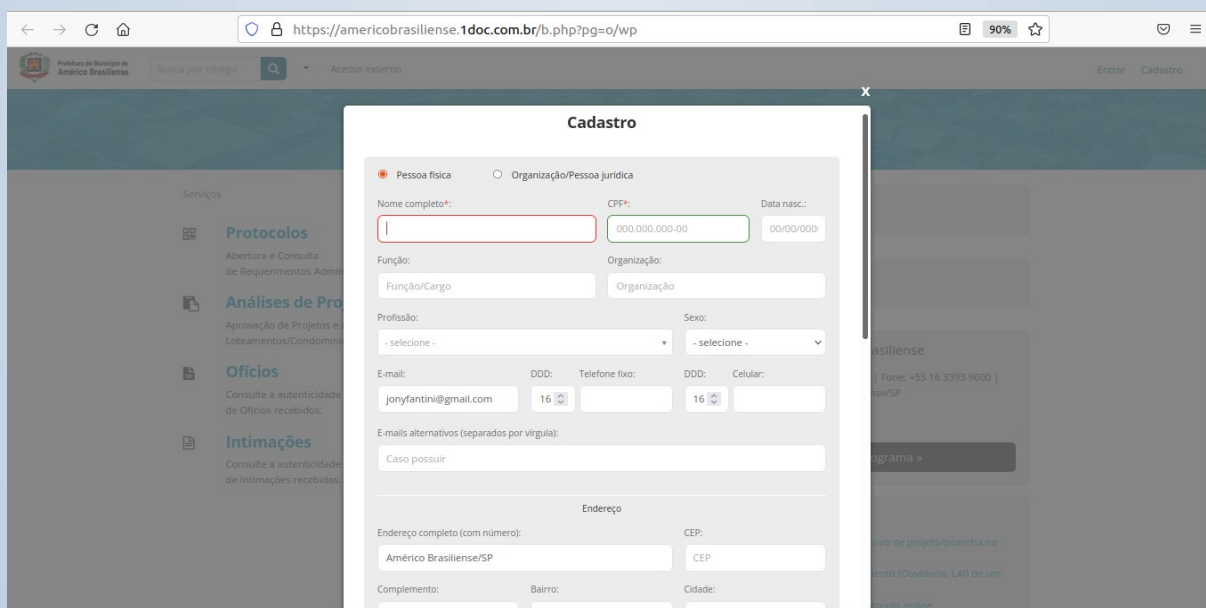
https://americobrasiliense.1doc.com.br/b.php?pg=o/wp

90%

Prefeitura do Município de Américo Brasiliense

Busca por código

Acesso externo

Entrar Cadastro

x

Cadastro

Pessoa física Organização/Pessoa jurídica

Nome completo*:

CPF*:

000.000.000-00

Data nasc.:

00/00/000

Função:

Função/Cargo

Organização:

Organização

Profissão:

- selecione -

Sexo:

- selecione -

E-mail:

jonyfantini@gmail.com

DDD:

16

Telefone fixo:

DDD:

16

Celular:

E-mails alternativos (separados por vírgula):

Caso possuir

Endereço

Endereço completo (com número):

Américo Brasiliense/SP

CEP:

CEP

Complemento:

Bairro:

Cidade:

Serviços

Protocolos

Abertura e Consulta de Requerimentos Admin

Análises de Pro

Aprovação de Projetos e Loteamentos/Condomín

Ofícios

Consulte a autenticidade de Ofícios recebidos.

Intimações

Consulte a autenticidade de Intimações recebidas.

asiliense

| Fone: +55 16 3393 9600 | nse/SP

ograma »

uivo de projeto/prancha no

mento (Ouvidoria, LAI) de um